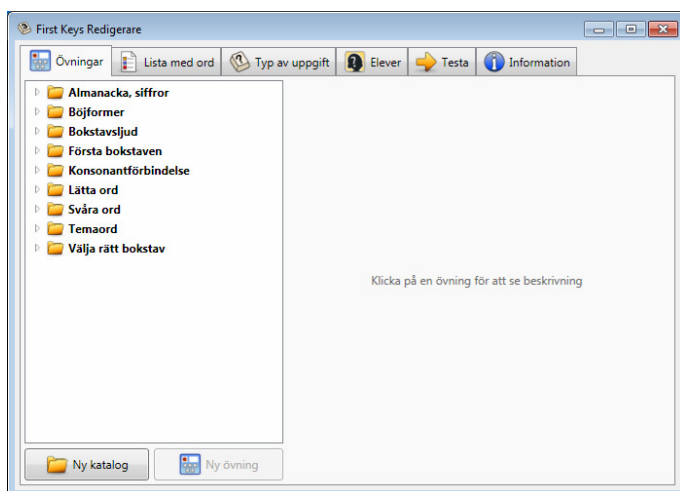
First Keys Redigerare

Övningar | Lista med ord | Typ av uppgift | Elever | Testa | Information

Almanacka, siffror
Böjformer
Bokstavsljud
Första bokstaven
Konsonantförbindelse
Lätta ord
Svåra ord
Temaord
Välja rätt bokstav

Klicka på en övning för att se beskrivning

Ny katalog
Ny övning